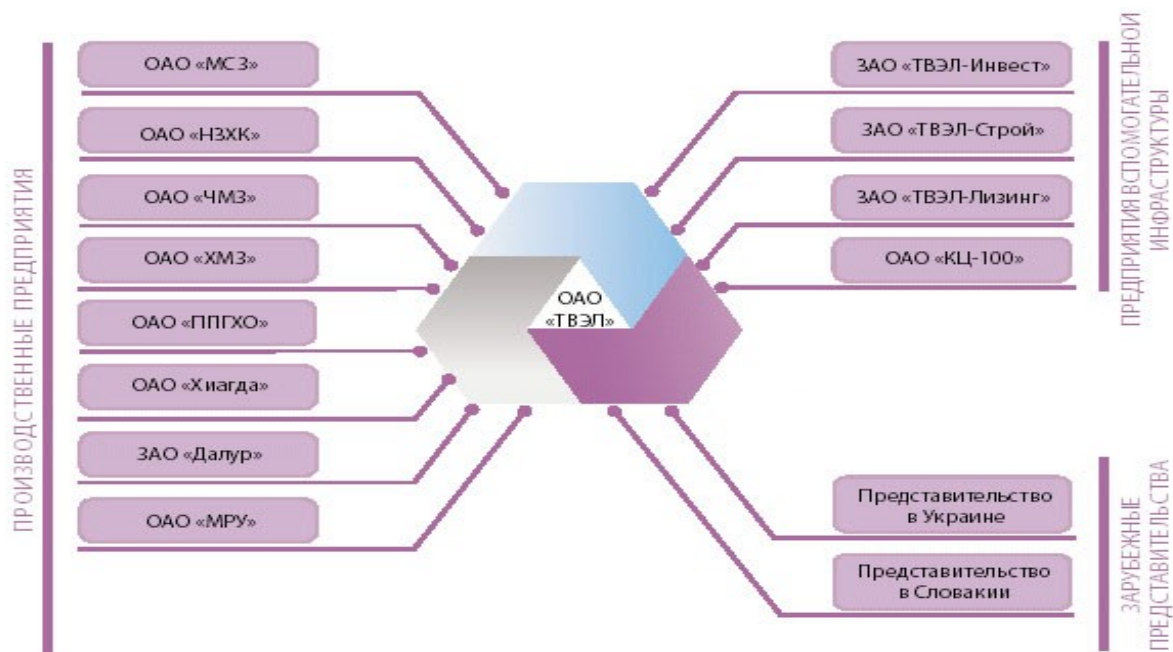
ПРОИЗВОДСТВЕННЫЕ ПРЕДПРИЯТИЯ

ОАО «МСЗ»

ОАО «НЗХК»

ОАО «ЧМЗ»

ОАО «ХМЗ»

ОАО «ППГХО»

ОАО «Хиагда»

ЗАО «Далур»

ОАО «МРУ»

ОАО «ТВЭЛ»

ПРЕДПРИЯТИЯ ВСПОМОГАТЕЛЬНОЙ ИНФРАСТРУКТУРЫ

ЗАО «ТВЭЛ-Инвест»

ЗАО «ТВЭЛ-Строй»

ЗАО «ТВЭЛ-Лизинг»

ОАО «КЦ-100»

ЗАРУБЕЖНЫЕ ПРЕДСТАВИТЕЛЬСТВА

Представительство в Украине

Представительство в Словакии